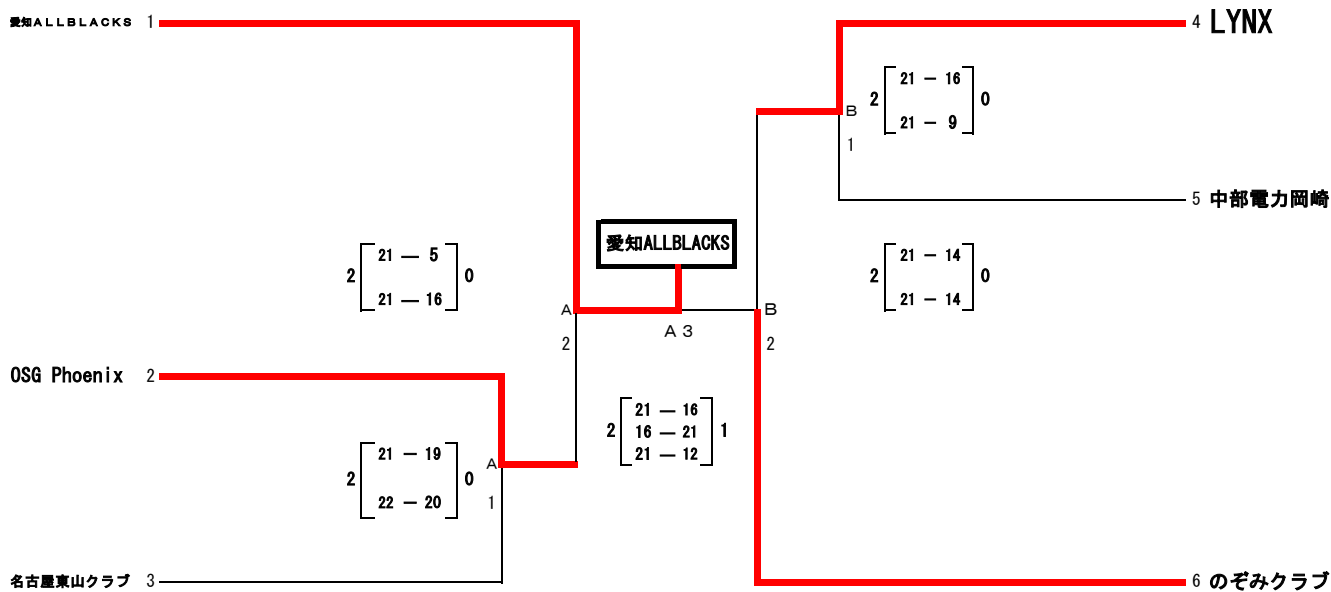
愛知ALLBLACKS 1

4 LYNX

B 2 [21 — 16 / 21 — 9] 0
1

5 中部電力岡崎

愛知ALLBLACKS

2 [21 — 5 / 21 — 16] 0

2 [21 — 14 / 21 — 14] 0

A
2

A３

B
2

OSG Phoenix 2

2 [21 — 16 / 16 — 21 / 21 — 12] 1

2 [21 — 19 / 22 — 20] 0

A
1

名古屋東山クラブ 3

6 のぞみクラブ